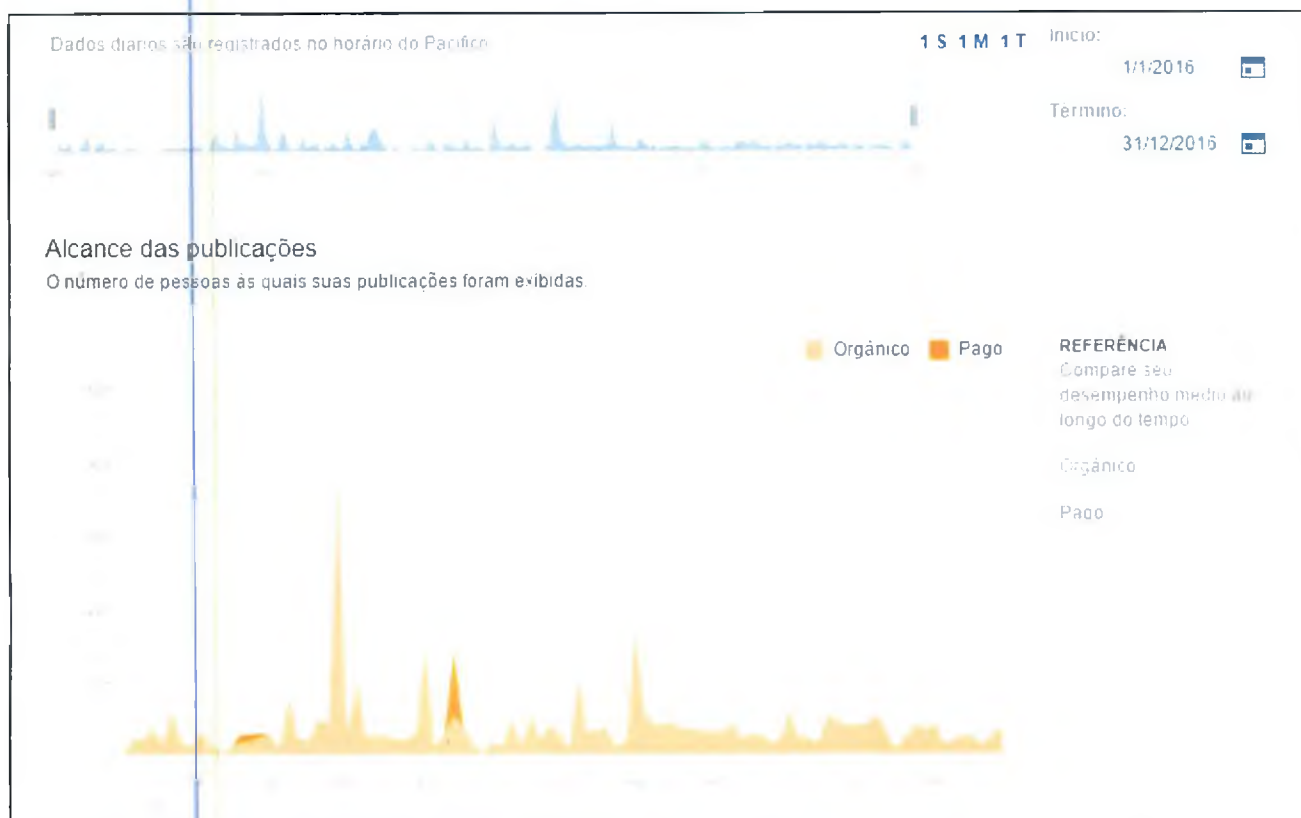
Dados diarios são registrados no horário do Pacífico

1 S 1 M 1 T

Início:
1/1/2016

Término:
31/12/2016

Alcance das publicações
O número de pessoas às quais suas publicações foram exibidas.

Orgânico Pago

REFERÊNCIA
Compare seu desempenho médio ao longo do tempo

Orgânico

Pago